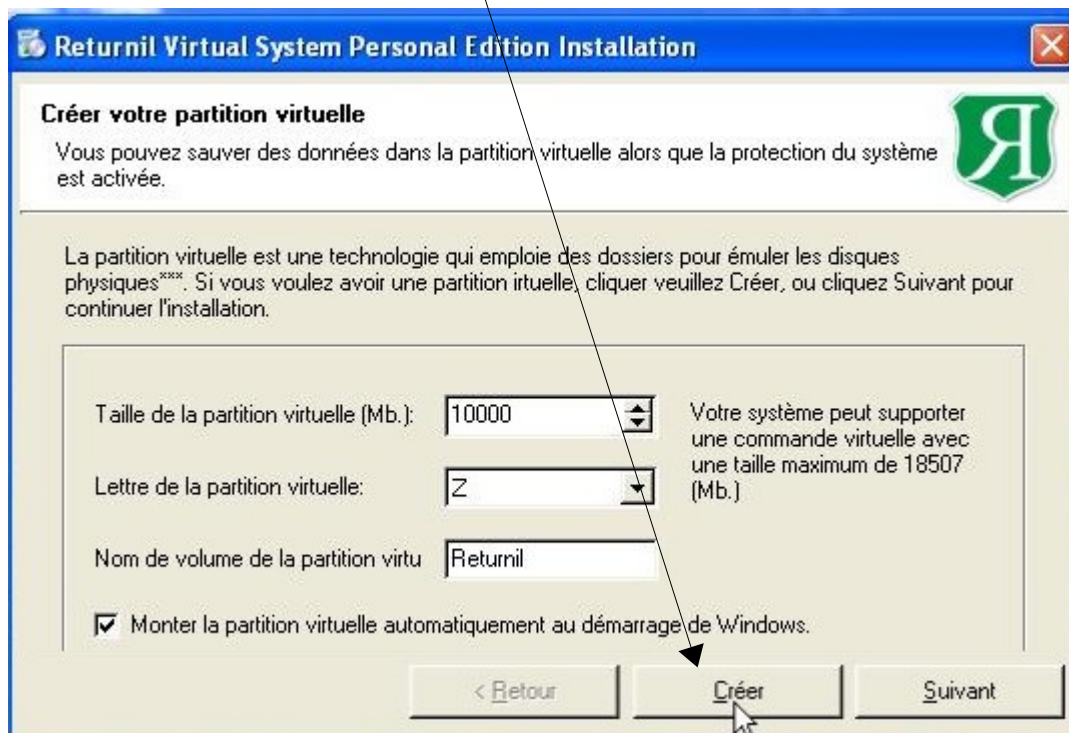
Returnil Virtual System Personal Edition Installation

Créer votre partition virtuelle

Vous pouvez sauver des données dans la partition virtuelle alors que la protection du système est activée.

La partition virtuelle est une technologie qui emploie des dossiers pour émuler les disques physiques***. Si vous voulez avoir une partition irtuelle, cliquer veuillez Créer, ou cliquez Suivant pour continuer l'installation.

Taille de la partition virtuelle (Mb.): 10000

Votre système peut supporter une commande virtuelle avec une taille maximum de 18507 (Mb.)

Lettre de la partition virtuelle: Z

Nom de volume de la partition virtu Returnil

Monter la partition virtuelle automatiquement au démarrage de Windows.

< Retour

Créer

Suivant